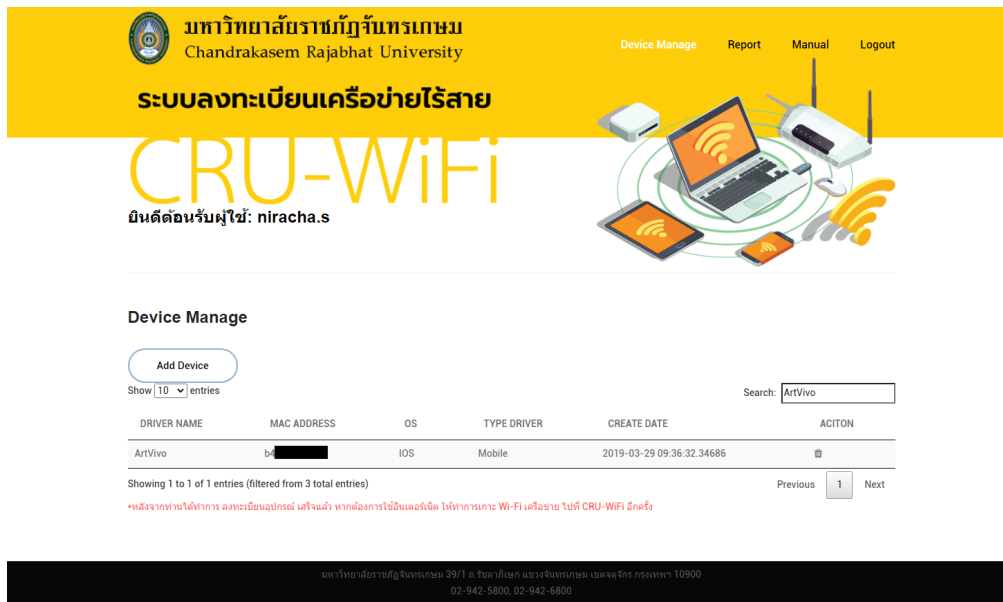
มหาวิทยาลัยราชภัฏจันทรเกษม
Chandrakasem Rajabhat University

Device Manage Report Manual Logout

ระบบลงทะเบียนเครือข่ายไร้สาย

CRU-WiFi

ยินดีต้อนรับผู้ใช้: niracha.s

Device Manage

Add Device

Show 10 entries

Search: ArtVivo

| DRIVER NAME | MAC ADDRESS | OS | TYPE DRIVER | CREATE DATE | ACITON |
|---|---|---|---|---|---|
| ArtVivo | b4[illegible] | IOS | Mobile | 2019-03-29 09:36:32.34686 | |

Showing 1 to 1 of 1 entries (filtered from 3 total entries)

Previous 1 Next

•หลังจากท่านได้ทำการ ลงทะเบียนอุปกรณ์ เสร็จแล้ว หากต้องการใช้อินเตอร์เน็ต ให้ทำการเกาะ Wi-Fi เครือข่าย ไปที่ CRU-WiFi อีกครั้ง

มหาวิทยาลัยราชภัฏจันทรเกษม 39/1 ถ.รัชดาภิเษก แขวงจันทรเกษม เขตจตุจักร กรุงเทพฯ 10900
02-942-5800, 02-942-6800